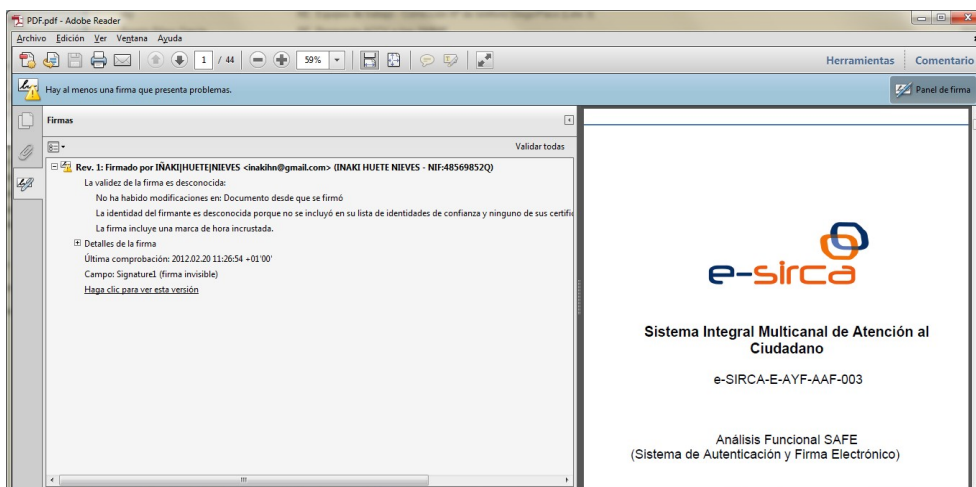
PDF.pdf - Adobe Reader

Archivo Edición Ver Ventana Ayuda

1 / 44 59%

Herramientas Comentario

Hay al menos una firma que presenta problemas.

Panel de firma

Firmas

Validar todas

Rev. 1: Firmado por IÑAKI|HUETE|NIEVES <inakihn@gmail.com> (INAKI HUETE NIEVES - NIF:48569852Q)

La validez de la firma es desconocida:

No ha habido modificaciones en: Documento desde que se firmó

La identidad del firmante es desconocida porque no se incluyó en su lista de identidades de confianza y ninguno de sus certifi

La firma incluye una marca de hora incrustada.

Detalles de la firma

Última comprobación: 2012.02.20 11:26:54 +01'00'

Campo: Signature1 (firma invisible)

Haga clic para ver esta versión

e-sirca

Sistema Integral Multicanal de Atención al Ciudadano

e-SIRCA-E-AYF-AAF-003

Análisis Funcional SAFE
(Sistema de Autenticación y Firma Electrónico)